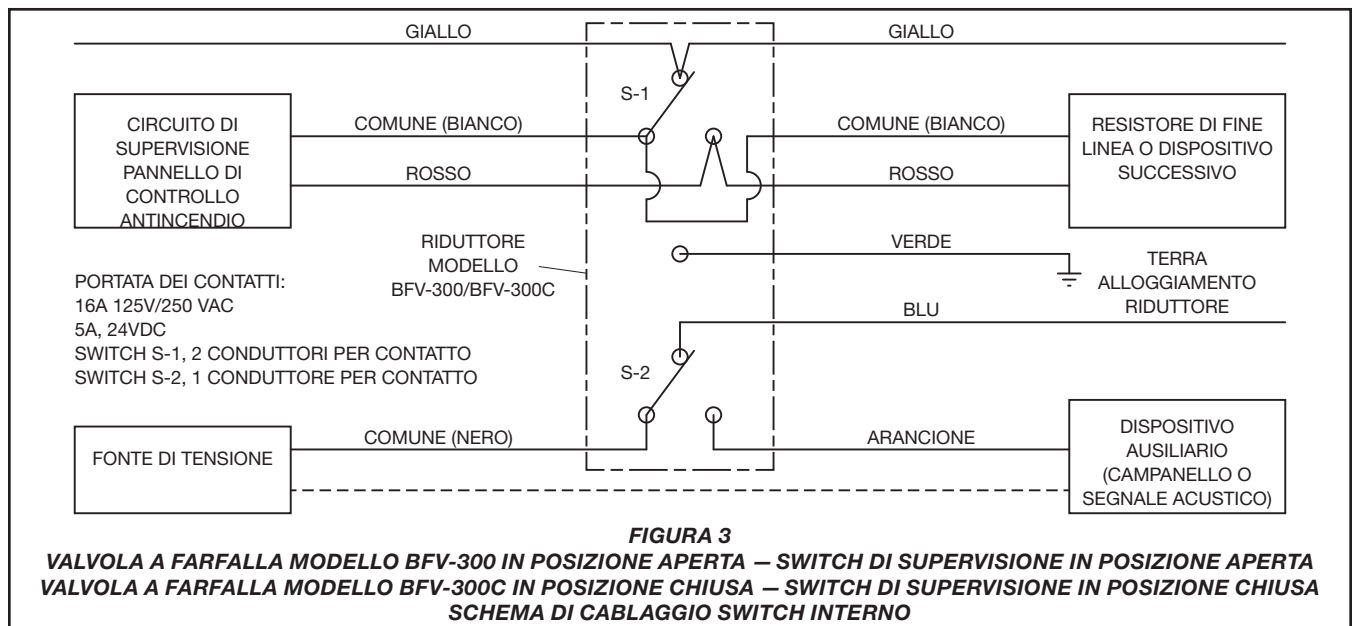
GIALLO

GIALLO

S-1

CIRCUITO DI SUPERVISIONE PANNELLO DI CONTROLLO ANTINCENDIO

COMUNE (BIANCO)

COMUNE (BIANCO)

RESISTORE DI FINE LINEA O DISPOSITIVO SUCCESSIVO

ROSSO

ROSSO

RIDUTTORE MODELLO BFV-300/BFV-300C

VERDE

TERRA ALLOGGIAMENTO RIDUTTORE

PORTATA DEI CONTATTI:
16A 125V/250 VAC
5A, 24VDC
SWITCH S-1, 2 CONDUTTORI PER CONTATTO
SWITCH S-2, 1 CONDUTTORE PER CONTATTO

BLU

S-2

FONTE DI TENSIONE

COMUNE (NERO)

ARANCIONE

DISPOSITIVO AUSILIARIO (CAMPANELLO O SEGNALE ACUSTICO)

FIGURA 3
VALVOLA A FARFALLA MODELLO BFV-300 IN POSIZIONE APERTA — SWITCH DI SUPERVISIONE IN POSIZIONE APERTA
VALVOLA A FARFALLA MODELLO BFV-300C IN POSIZIONE CHIUSA — SWITCH DI SUPERVISIONE IN POSIZIONE CHIUSA
SCHEMA DI CABLAGGIO SWITCH INTERNO